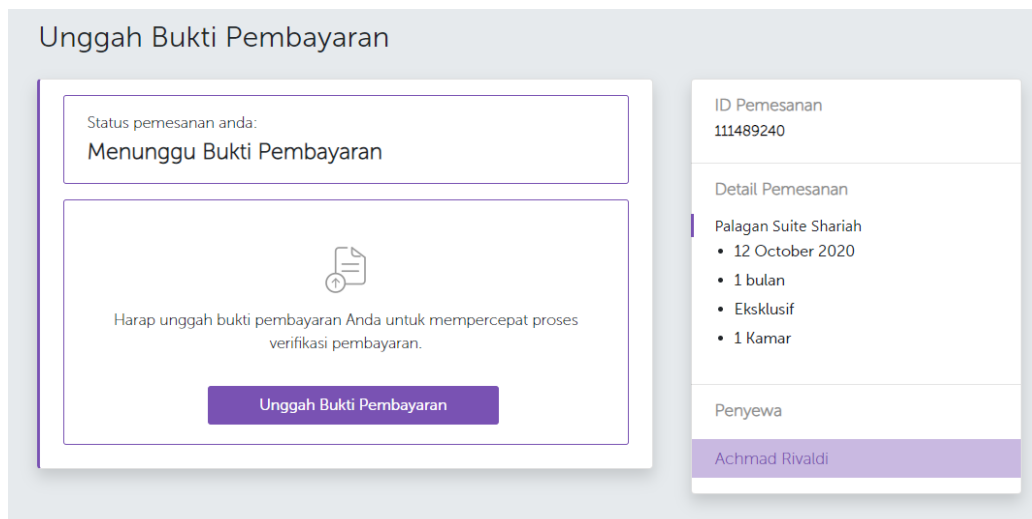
Unggah Bukti Pembayaran

Status pemesanan anda:

Menunggu Bukti Pembayaran

Harap unggah bukti pembayaran Anda untuk mempercepat proses verifikasi pembayaran.

Unggah Bukti Pembayaran

ID Pemesanan

111489240

Detail Pemesanan

Palagan Suite Shariah

- 12 October 2020
- 1 bulan
- Eksklusif
- 1 Kamar

Penyewa

Achmad Rivaldi